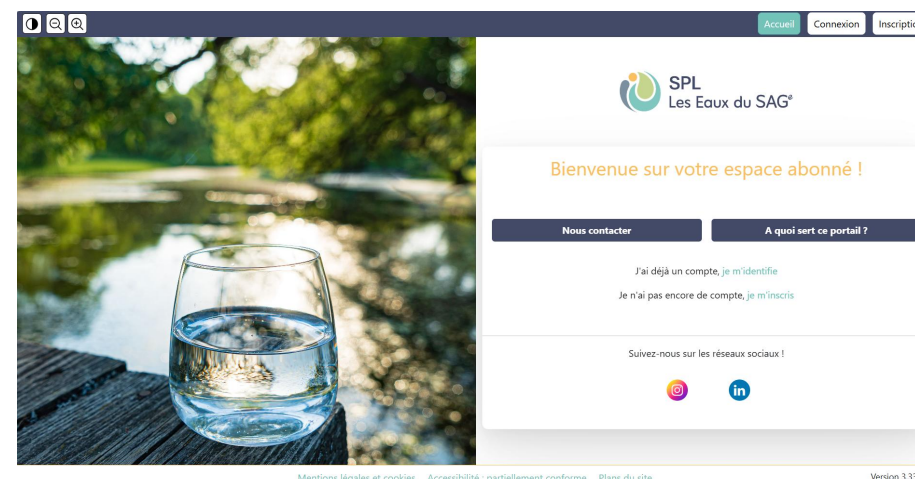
Accueil Connexion Inscriptio

SPL
Les Eaux du SAG

Bienvenue sur votre espace abonné !

Nous contacter

A quoi sert ce portail ?

J'ai déjà un compte, je m'identifie

Je n'ai pas encore de compte, je m'inscris

Suivez-nous sur les réseaux sociaux !

Mentions légales et cookies Accessibilité : partiellement conforme Plans du site

Version 3.3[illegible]